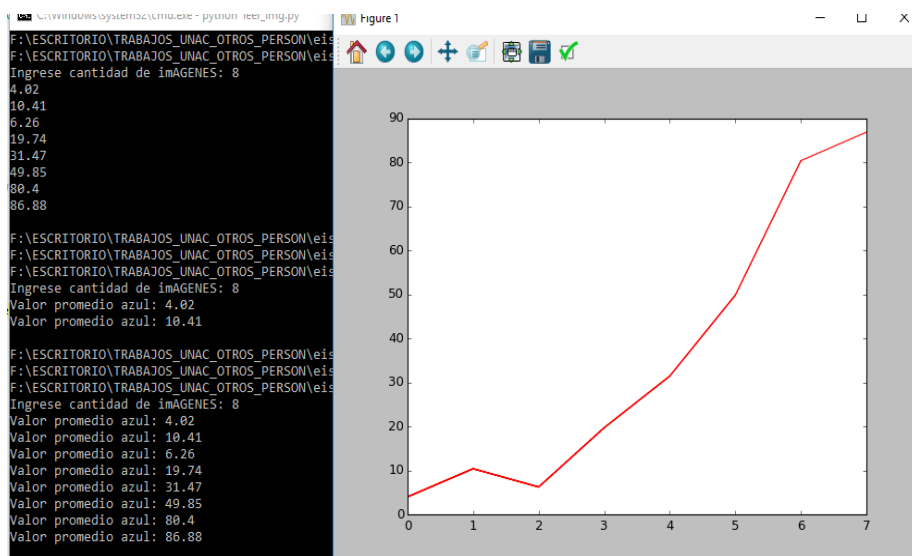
C:\Windows\system32\cmd.exe - python leer_img.py

F:\ESCRITORIO\TRABAJOS_UNAC_OTROS_PERSON\eis
F:\ESCRITORIO\TRABAJOS_UNAC_OTROS_PERSON\eis
Ingrese cantidad de imAGENES: 8
4.02
10.41
6.26
19.74
31.47
49.85
80.4
86.88

F:\ESCRITORIO\TRABAJOS_UNAC_OTROS_PERSON\eis
F:\ESCRITORIO\TRABAJOS_UNAC_OTROS_PERSON\eis
F:\ESCRITORIO\TRABAJOS_UNAC_OTROS_PERSON\eis
Ingrese cantidad de imAGENES: 8
Valor promedio azul: 4.02
Valor promedio azul: 10.41

F:\ESCRITORIO\TRABAJOS_UNAC_OTROS_PERSON\eis
F:\ESCRITORIO\TRABAJOS_UNAC_OTROS_PERSON\eis
F:\ESCRITORIO\TRABAJOS_UNAC_OTROS_PERSON\eis
Ingrese cantidad de imAGENES: 8
Valor promedio azul: 4.02
Valor promedio azul: 10.41
Valor promedio azul: 6.26
Valor promedio azul: 19.74
Valor promedio azul: 31.47
Valor promedio azul: 49.85
Valor promedio azul: 80.4
Valor promedio azul: 86.88

Figure 1

90
80
70
60
50
40
30
20
10
0
0 1 2 3 4 5 6 7